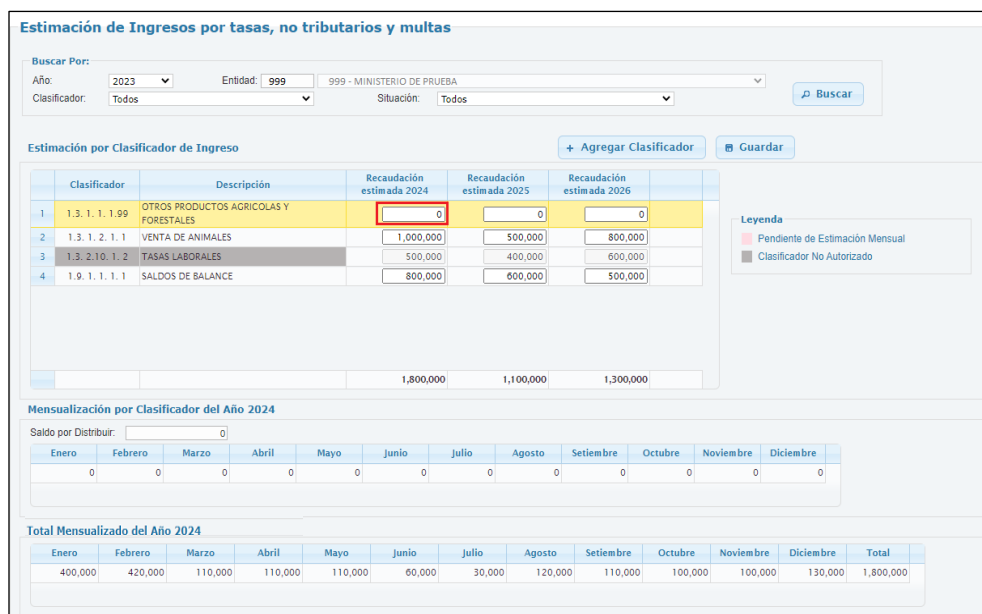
Estimación de Ingresos por tasas, no tributarios y multas

Buscar Por:
Año: 2023
Entidad: 999 | 999 - MINISTERIO DE PRUEBA
Clasificador: Todos
Situación: Todos
Buscar

Estimación por Clasificador de Ingreso
+ Agregar Clasificador
Guardar

| | Clasificador | Descripción | Recaudación estimada 2024 | Recaudación estimada 2025 | Recaudación estimada 2026 |
|---|---|---|---|---|---|
| 1 | 1.3. 1. 1. 1.99 | OTROS PRODUCTOS AGRICOLAS Y FORESTALES | 0 | 0 | 0 |
| 2 | 1.3. 1. 2. 1. 1 | VENTA DE ANIMALES | 1,000,000 | 500,000 | 800,000 |
| 3 | 1.3. 2.10. 1. 2 | TASAS LABORALES | 500,000 | 400,000 | 600,000 |
| 4 | 1.9. 1. 1. 1. 1 | SALDOS DE BALANCE | 800,000 | 600,000 | 500,000 |
| | | | 1,800,000 | 1,100,000 | 1,300,000 |

Leyenda
Pendiente de Estimación Mensual
Clasificador No Autorizado

Mensualización por Clasificador del Año 2024
Saldo por Distribuir: 0

| Enero | Febrero | Marzo | Abril | Mayo | Junio | Julio | Agosto | Setiembre | Octubre | Noviembre | Diciembre |
|---|---|---|---|---|---|---|---|---|---|---|---|
| 0 | 0 | 0 | 0 | 0 | 0 | 0 | 0 | 0 | 0 | 0 | 0 |

Total Mensualizado del Año 2024

| Enero | Febrero | Marzo | Abril | Mayo | Junio | Julio | Agosto | Setiembre | Octubre | Noviembre | Diciembre | Total |
|---|---|---|---|---|---|---|---|---|---|---|---|---|
| 400,000 | 420,000 | 110,000 | 110,000 | 110,000 | 60,000 | 30,000 | 120,000 | 110,000 | 100,000 | 100,000 | 130,000 | 1,800,000 |